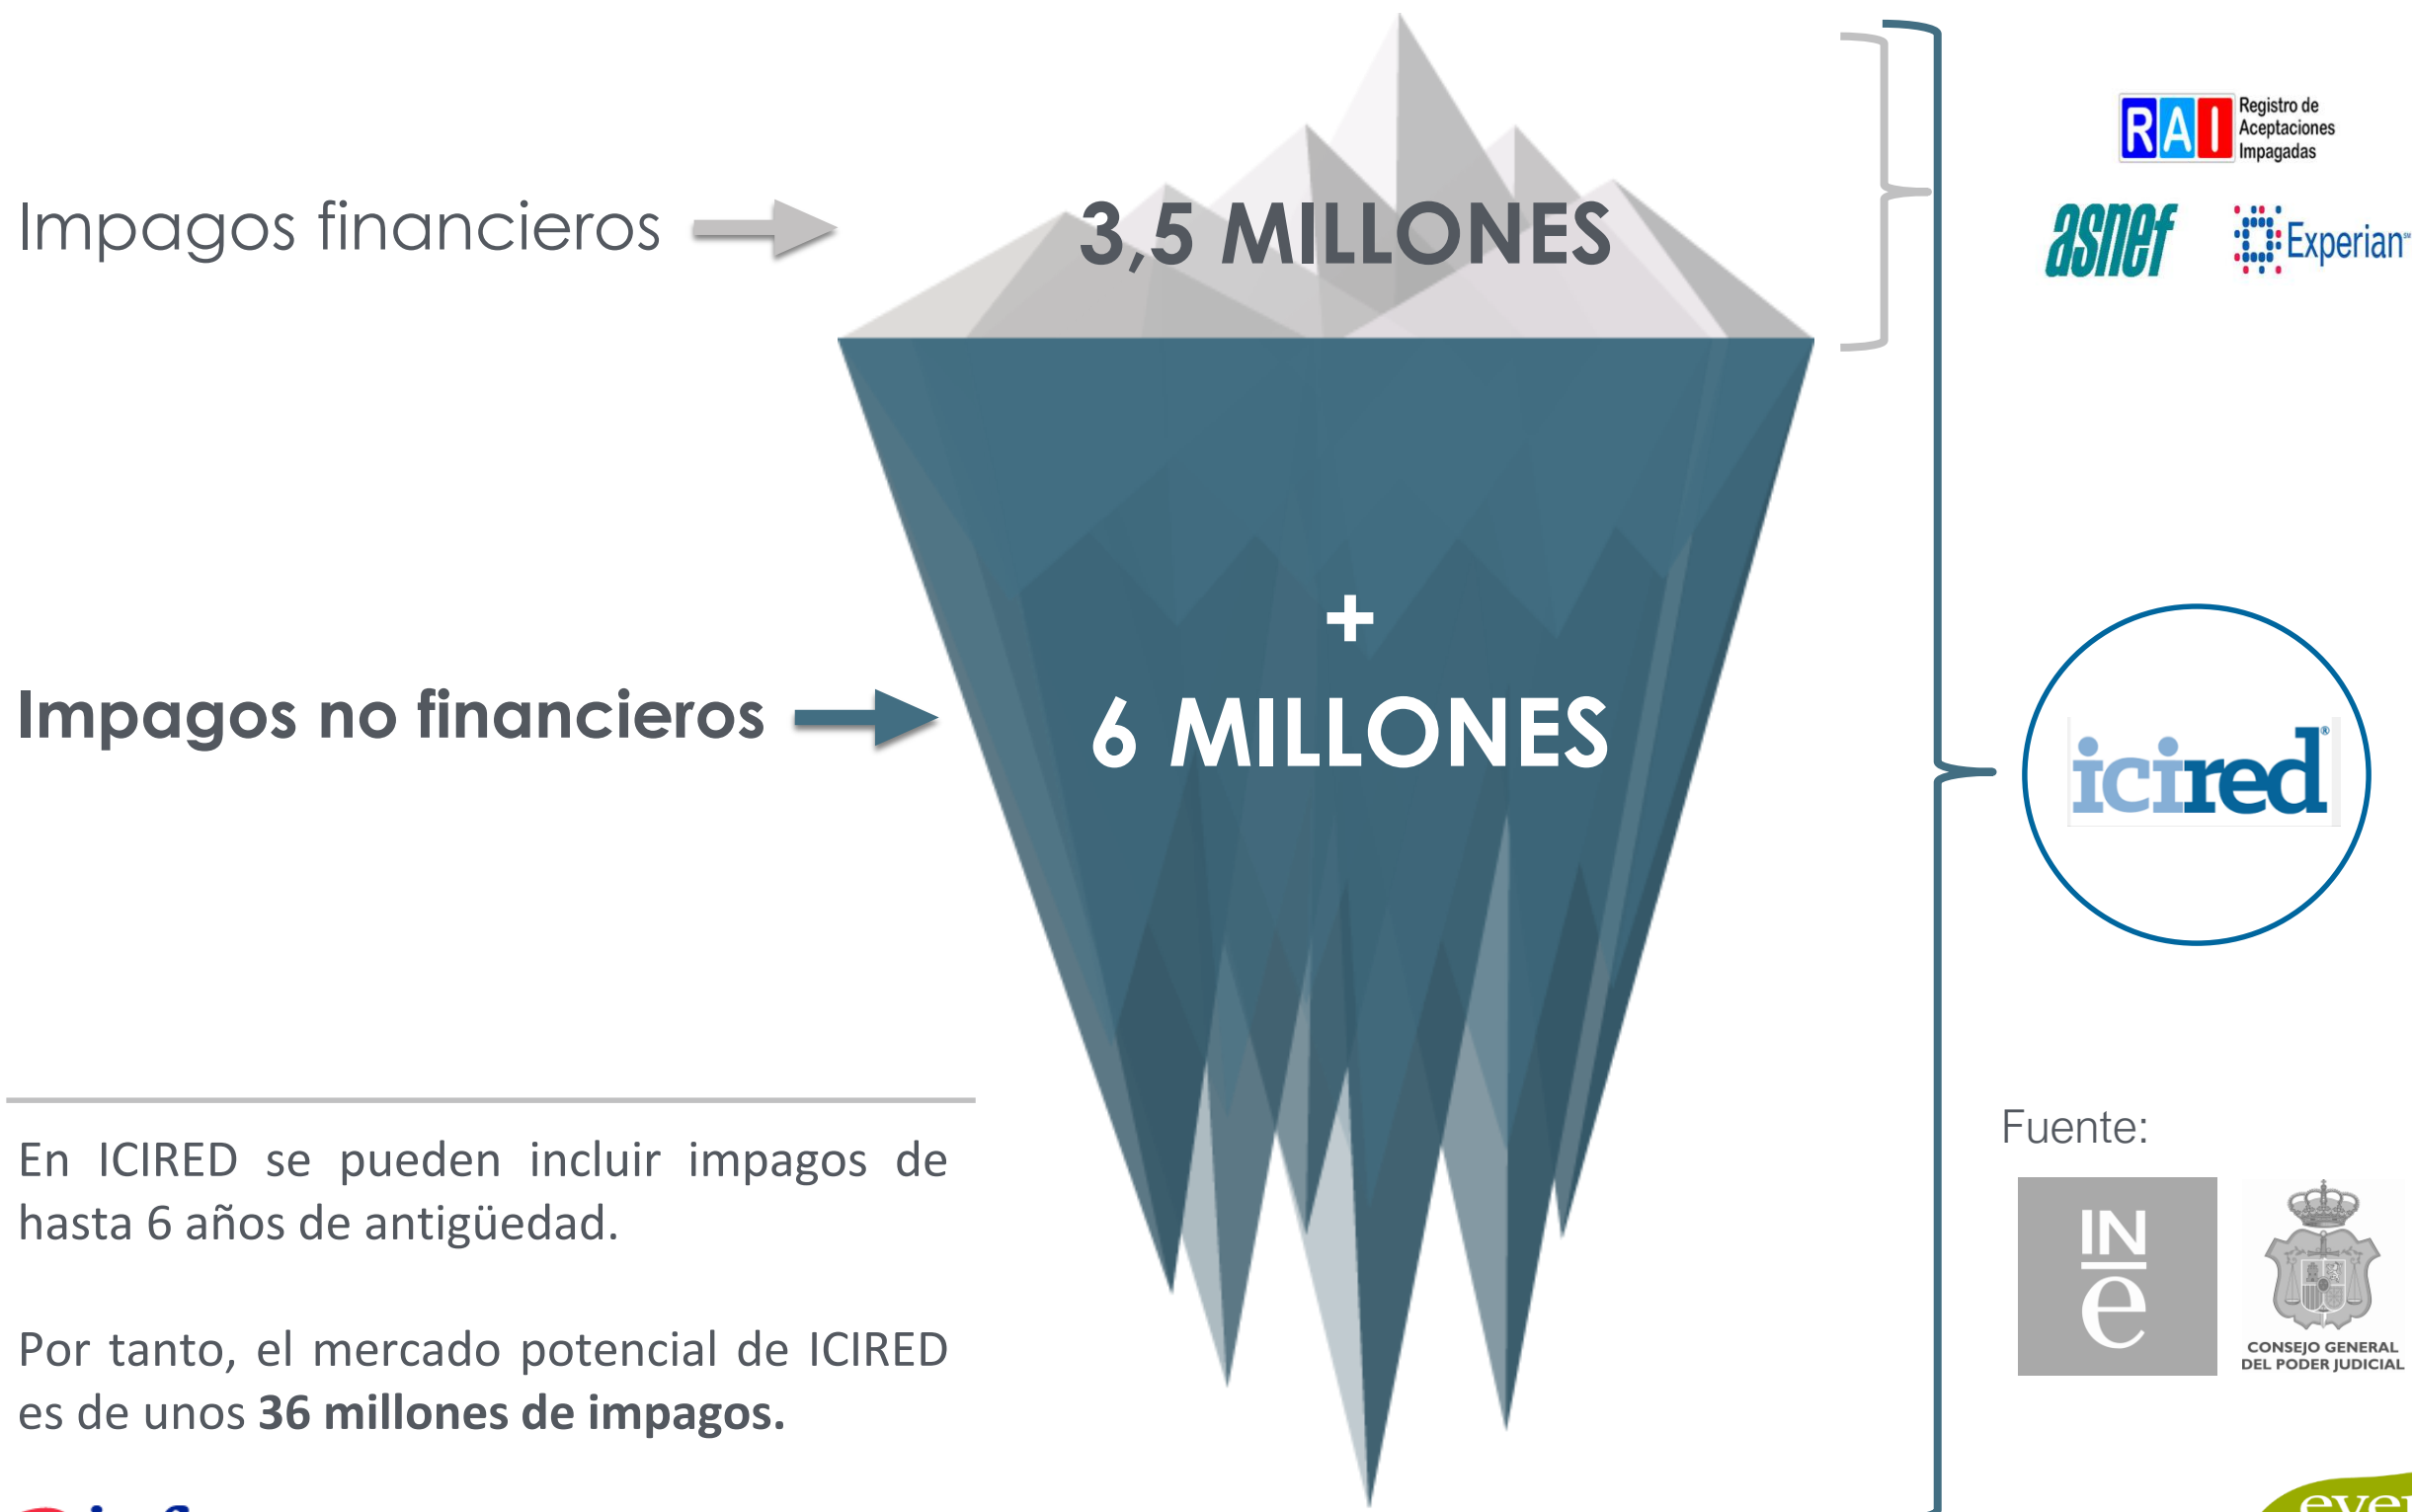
Impagos financieros

3,5 MILLONES

RAI Registro de Aceptaciones Impagadas

asnef

Experian

Impagos no financieros

+

6 MILLONES

icired

En ICIRED se pueden incluir impagos de hasta 6 años de antigüedad.

Por tanto, el mercado potencial de ICIRED es de unos **36 millones de impagos.**

Fuente:

INE

CONSEJO GENERAL DEL PODER JUDICIAL

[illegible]